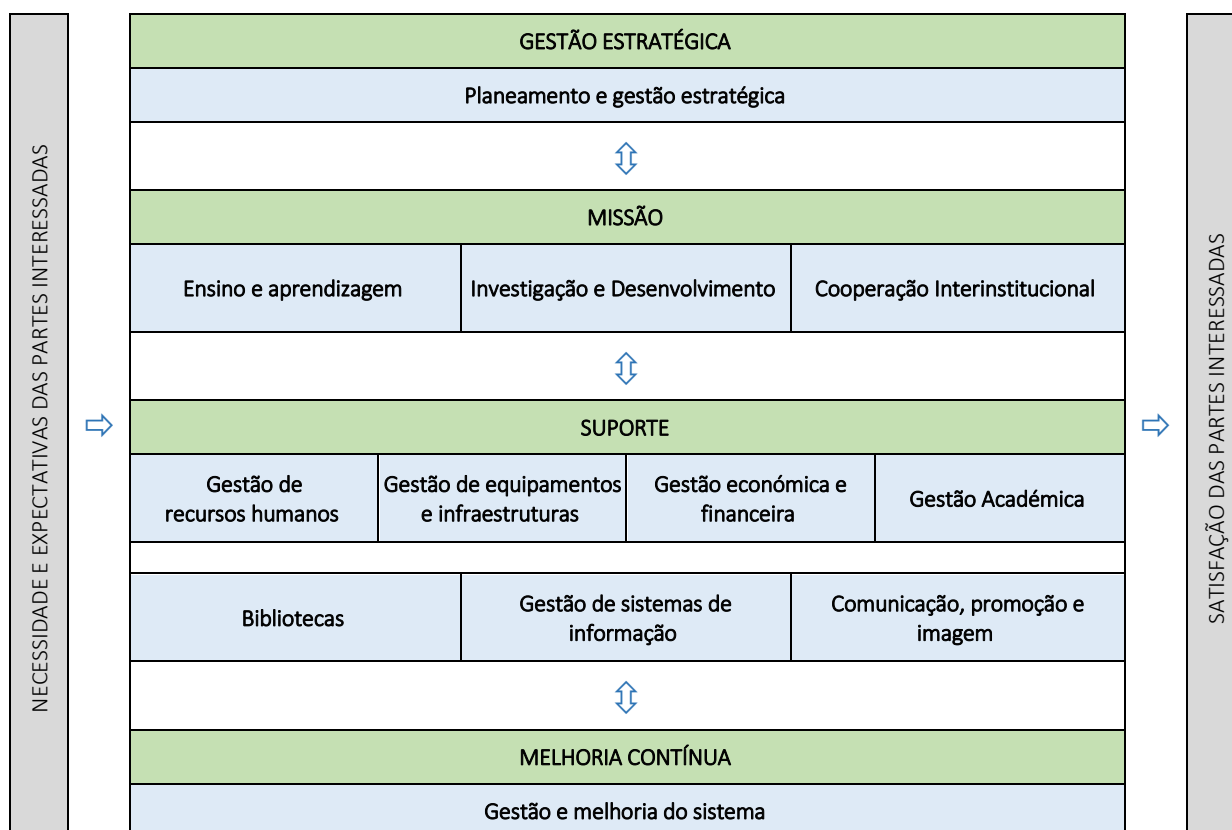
NECESSIDADE E EXPECTATIVAS DAS PARTES INTERESSADAS

GESTÃO ESTRATÉGICA

Planeamento e gestão estratégica

MISSÃO

| Ensino e aprendizagem | Investigação e Desenvolvimento | Cooperação Interinstitucional |
|---|---|---|

SUPORTE

| Gestão de recursos humanos | Gestão de equipamentos e infraestruturas | Gestão económica e financeira | Gestão Académica |
|---|---|---|---|

| Bibliotecas | Gestão de sistemas de informação | Comunicação, promoção e imagem |
|---|---|---|

MELHORIA CONTÍNUA

Gestão e melhoria do sistema

SATISFAÇÃO DAS PARTES INTERESSADAS